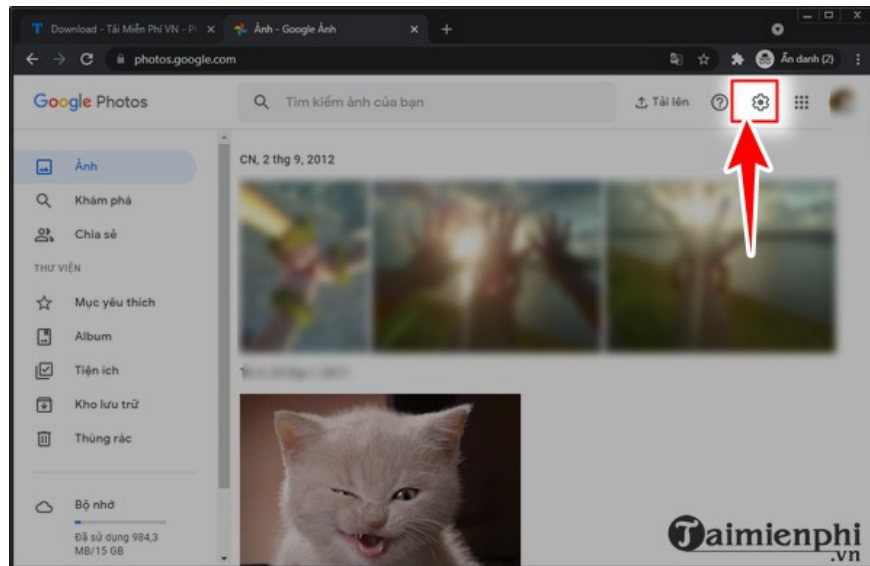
Download - Tải Miễn Phí VN - Pl ×
Ảnh - Google Ảnh ×
+
photos.google.com
Ẩn danh (2)
Google Photos
Tìm kiếm ảnh của bạn
Tải lên
Ảnh
Khám phá
Chia sẻ
THƯ VIỆN
Mục yêu thích
Album
Tiện ích
Kho lưu trữ
Thùng rác
Bộ nhớ
Đã sử dụng 984,3 MB/15 GB
CN, 2 thg 9, 2012
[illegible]
Taimienphi
.vn